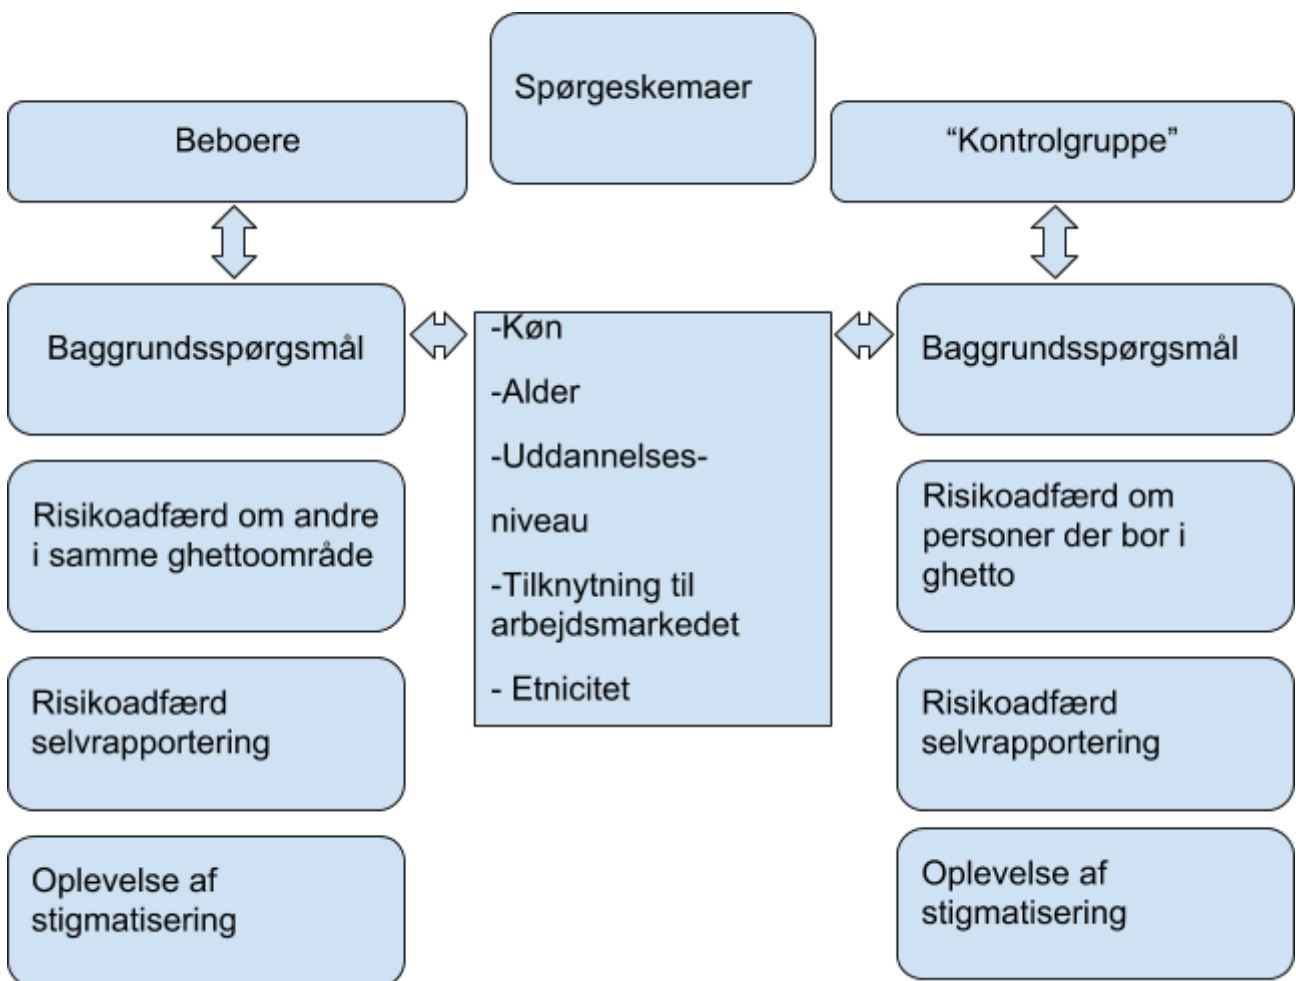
Spørgeskemaer

Beboere

"Kontrolgruppe"

Baggrundsspørgsmål

-Køn

-Alder

-Uddannelses-

niveau

-Tilknytning til arbejdsmarkedet

- Etnicitet

Baggrundsspørgsmål

Risikoadfærd om andre i samme ghettoområde

Risikoadfærd selvrapportering

Oplevelse af stigmatisering

Risikoadfærd om personer der bor i ghetto

Risikoadfærd selvrapportering

Oplevelse af stigmatisering